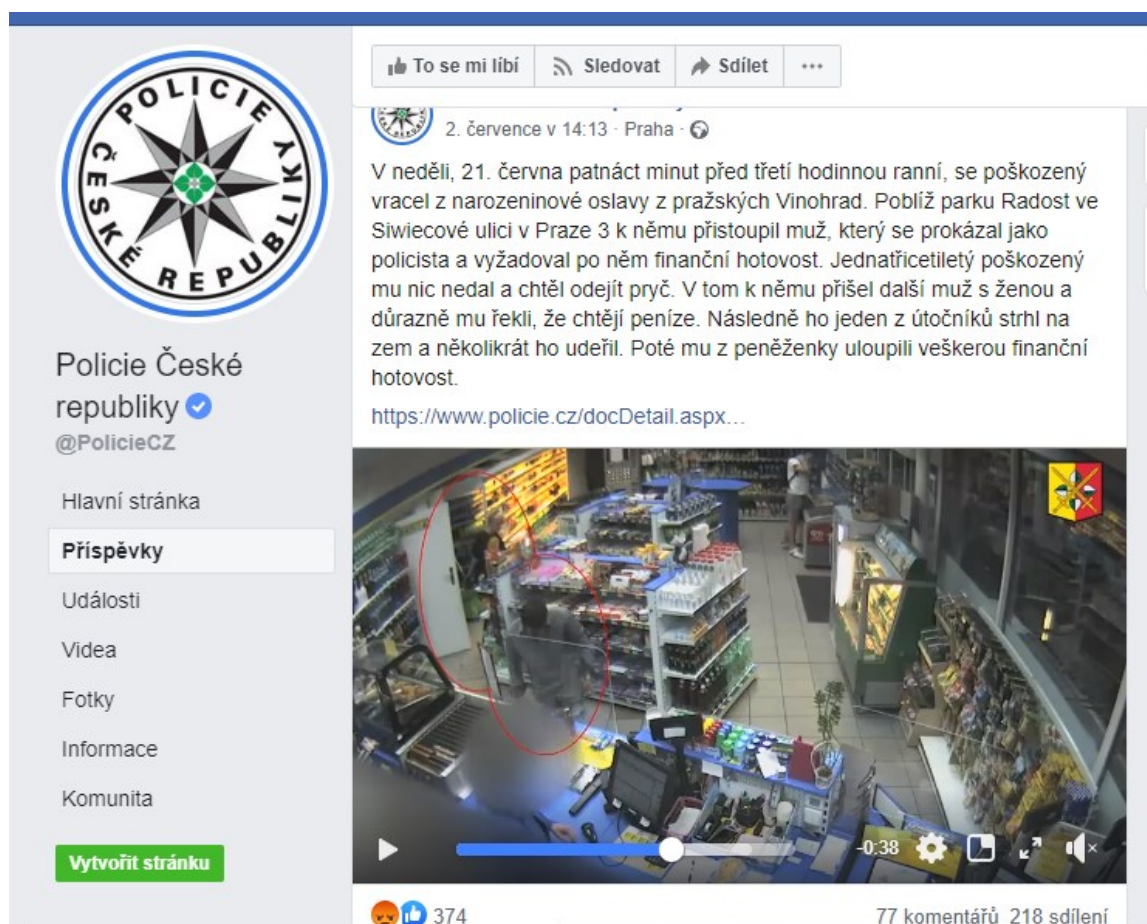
POLICIE ČESKÉ REPUBLIKY

Policie České republiky
@PolicieCZ

Hlavní stránka
Příspěvky
Události
Videa
Fotky
Informace
Komunita

Vytvořit stránku

To se mi líbí
Sledovat
Sdílet
...

2. července v 14:13 · Praha ·

V neděli, 21. června patnáct minut před třetí hodinnou ranní, se poškozený vracel z narozeninové oslavy z pražských Vinohrad. Poblíž parku Radost ve Siwiecové ulici v Praze 3 k němu přistoupil muž, který se prokázal jako policista a vyžadoval po něm finanční hotovost. Jednatřicetiletý poškozený mu nic nedal a chtěl odejít pryč. V tom k němu přišel další muž s ženou a důrazně mu řekli, že chtějí peníze. Následně ho jeden z útočníků strhl na zem a několikrát ho udeřil. Poté mu z peněženky uloupili veškerou finanční hotovost.

https://www.policie.cz/docDetail.aspx...

-0:38

374
77 komentářů 218 sdílení